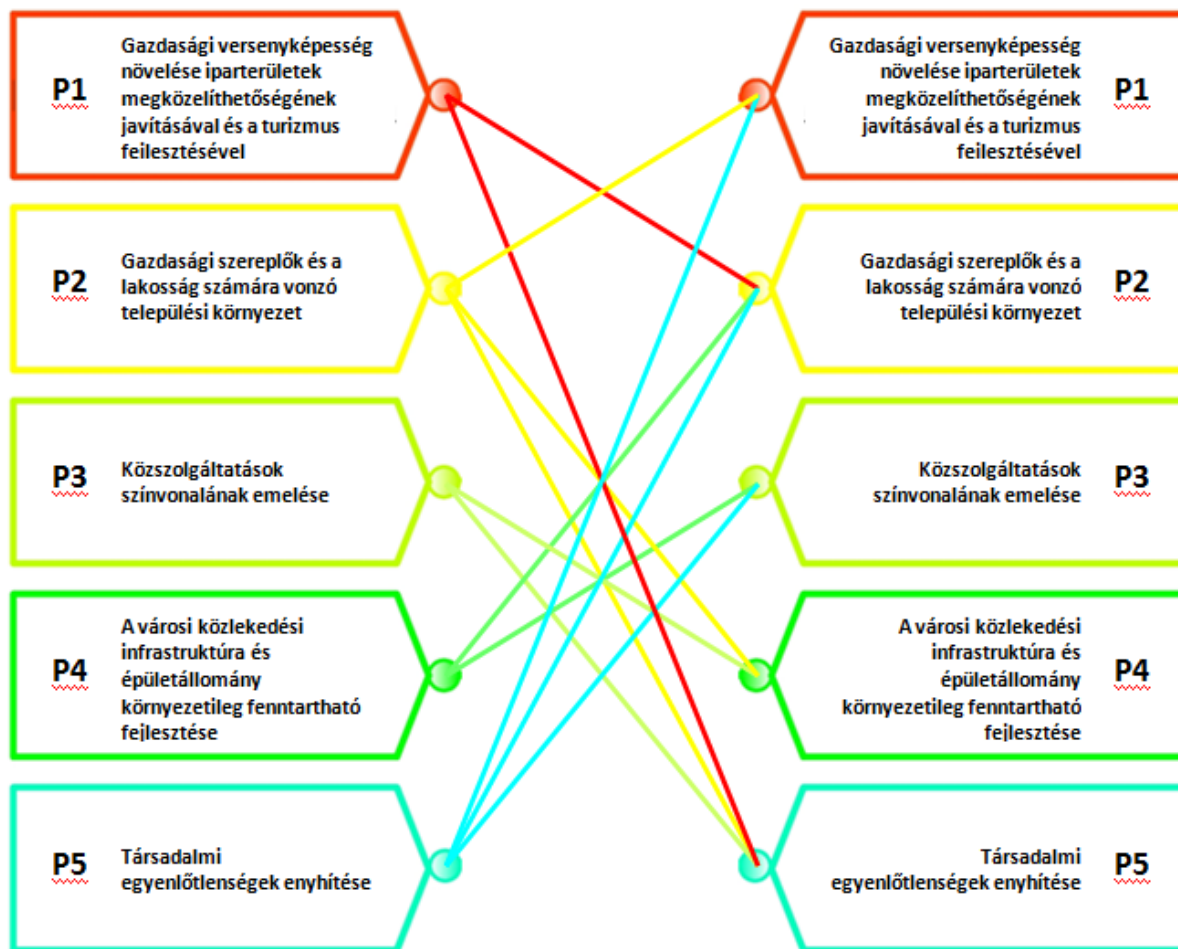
P1
Gazdasági versenyképesség növelése iparterületek megközelíthetőségének javításával és a turizmus feilesztésével

P2
Gazdasági szereplők és a lakosság számára vonzó települési környezet

P3
Közszolgáltatások színvonalának emelése

P4
A városi közlekedési infrastruktúra és épületállomány környezetileg fenntartható fejlesztése

P5
Társadalmi egyenlőtlenségek enyhítése

Gazdasági versenyképesség növelése iparterületek megközelíthetőségének javításával és a turizmus feilesztésével
P1

Gazdasági szereplők és a lakosság számára vonzó települési környezet
P2

Közszolgáltatások színvonalának emelése
P3

A városi közlekedési infrastruktúra és épületállomány környezetileg fenntartható fejlesztése
P4

Társadalmi egyenlőtlenségek enyhítése
P5